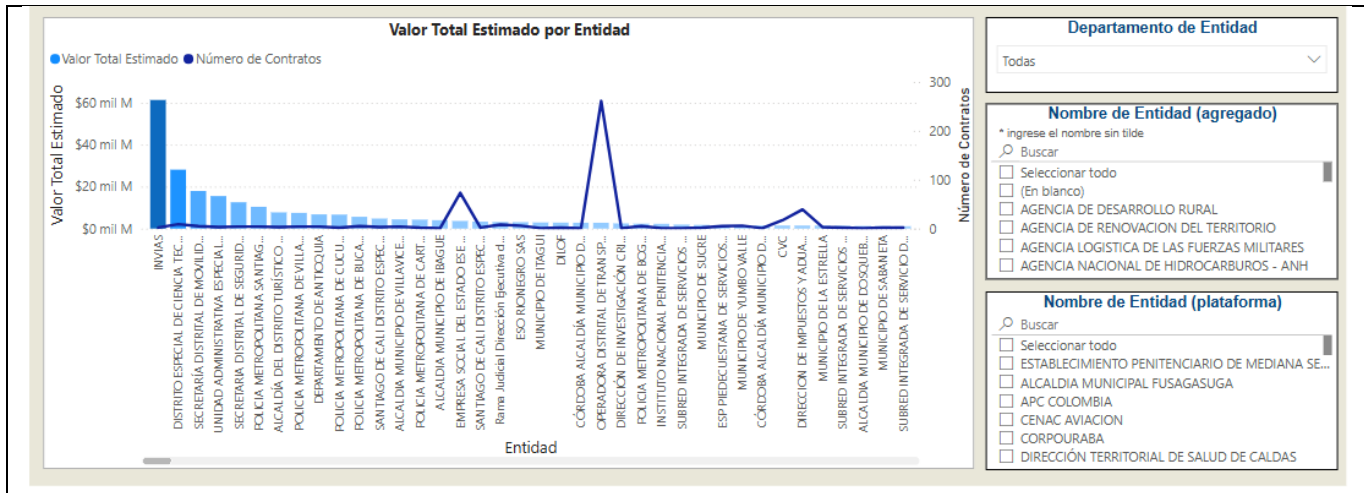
Valor Total Estimado por Entidad

Valor Total Estimado   Número de Contratos

Valor Total Estimado

$60 mil M
$40 mil M
$20 mil M
$0 mil M

300
200
100
0

Número de Contratos

INVIAS
DISTRITO ESPECIAL DE CIENCIA TEC...
SECRETARÍA DISTRITAL DE MOVILID...
UNIDAD ADMINISTRATIVA ESPECIAL...
SECRETARIA DISTRITAL DE SEGURID...
POLICIA METROPOLITANA SANTIAG...
ALCALDÍA DEL DISTRITO TURÍSTICO ...
POLICIA METROPOLITANA DE VILLA...
DEPARTAMENTO DE ANTIOQUIA
POLICIA METROPOLITANA DE CUCU...
POLICIA METROPOLITANA DE BUCA...
SANTIAGO DE CALI DISTRITO ESPEC...
ALCALDIA MUNICIPIO DE VILLAVICE...
POLICIA METROPOLITANA DE CART...
ALCALDIA MUNICIPIO DE IBAGUE
EMPRESA SOCIAL DEL ESTADO ESE ...
SANTIAGO DE CALI DISTRITO ESPEC...
Rama Judicial Dirección Ejecutiva d...
ESO RIONEGRO SAS
MUNICIPIO DE ITAGUI
DILOF
CÓRDOBA ALCALDÍA MUNICIPIO D...
OPERADORA DISTRITAL DE TRANSP...
DIRECCIÓN DE INVESTIGACIÓN CRI...
POLICIA METROPOLITANA DE BOG...
INSTITUTO NACIONAL PENITENCIA...
SUBRED INTEGRADA DE SERVICIOS ...
MUNICIPIO DE SUCRE
ESP PIEDECUESTANA DE SERVICIOS ...
MUNICIPIO DE YUMBO VALLE
CÓRDOBA ALCALDÍA MUNICIPIO D...
CVC
DIRECCION DE IMPUESTOS Y ADUA...
MUNICIPIO DE LA ESTRELLA
SUBRED INTEGRADA DE SERVICIOS ...
ALCALDIA MUNICIPIO DE DOSQUEB...
MUNICIPIO DE SABANETA
SUBRED INTEGRADA DE SERVICIO D...

Entidad

Departamento de Entidad
Todas

Nombre de Entidad (agregado)
* ingrese el nombre sin tilde
Buscar
Seleccionar todo
(En blanco)
AGENCIA DE DESARROLLO RURAL
AGENCIA DE RENOVACION DEL TERRITORIO
AGENCIA LOGISTICA DE LAS FUERZAS MILITARES
AGENCIA NACIONAL DE HIDROCARBUROS - ANH

Nombre de Entidad (plataforma)
Buscar
Seleccionar todo
ESTABLECIMIENTO PENITENCIARIO DE MEDIANA SE...
ALCALDIA MUNICIPAL FUSAGASUGA
APC COLOMBIA
CENAC AVIACION
CORPOURABA
DIRECCIÓN TERRITORIAL DE SALUD DE CALDAS